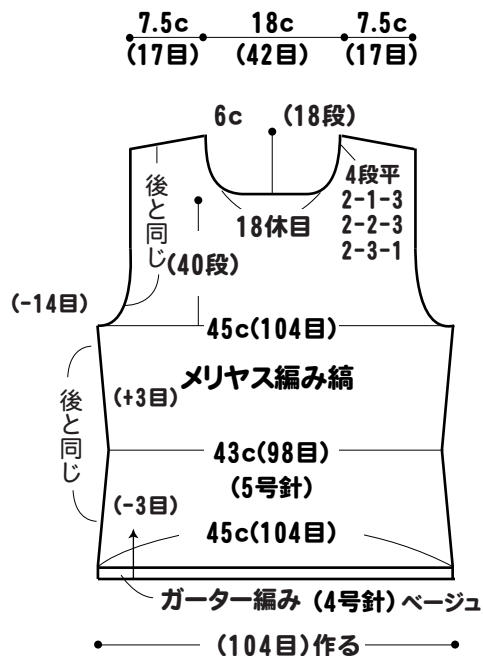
7.5c (17目)
18c (42目)
7.5c (17目)

6c (18段)

4段平
2-1-3
2-2-3
2-3-1

後と同じ
18休目
(40段)

(-14目)

45c(104目)

メリヤス編み縞

後と同じ
(+3目)

43c(98目)
(5号針)

(-3目)
45c(104目)

ガーター編み (4号針) ベージュ

(104目)作る